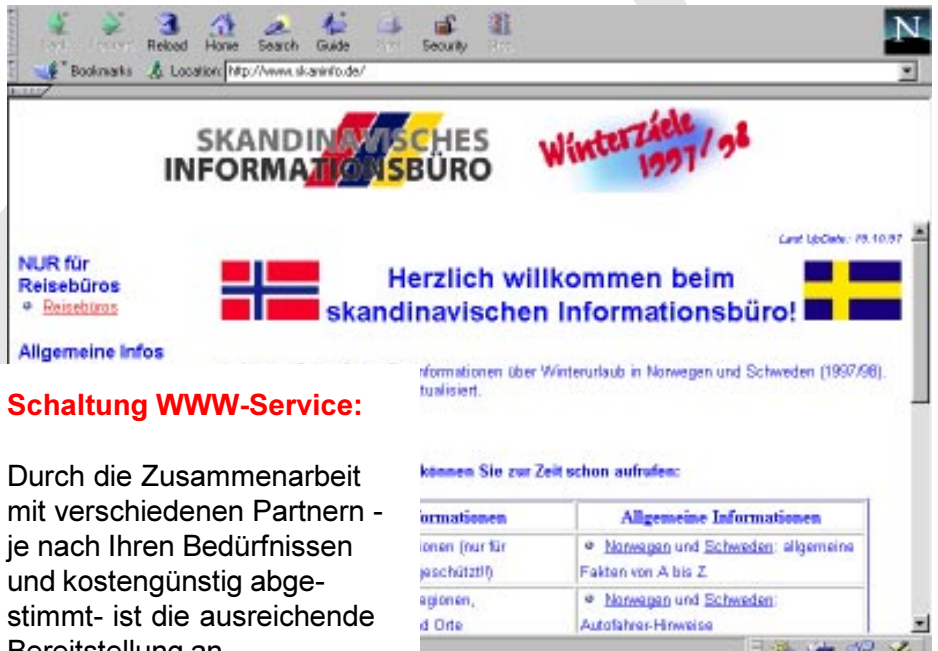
Back Forward Reload Home Search Guide Print Security Stop

N

Bookmarks Location: http://www.skaninfo.de/

SKANDINAVISCHES INFORMATIONSBÜRO

Winterziele 1997/98

Last UpDate: 15.10.97

NUR für Reisebüros
Reisebüros

Herzlich willkommen beim skandinavischen Informationsbüro!

Allgemeine Infos

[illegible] nformationen über Winterurlaub in Norwegen und Schweden (1997/98). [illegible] tualisiert.

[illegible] können Sie zur Zeit schon aufrufen:

| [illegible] formationen | Allgemeine Informationen |
|---|---|
| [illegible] ionen (nur für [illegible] geschützt!) | Norwegen und Schweden: allgemeine Fakten von A bis Z |
| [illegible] egionen, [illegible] d Orte | Norwegen und Schweden: Autofahrer-Hinweise |

Schaltung WWW-Service:

Durch die Zusammenarbeit mit verschiedenen Partnern - je nach Ihren Bedürfnissen und kostengünstig abgestimmt- ist die ausreichende Bereitstellung an